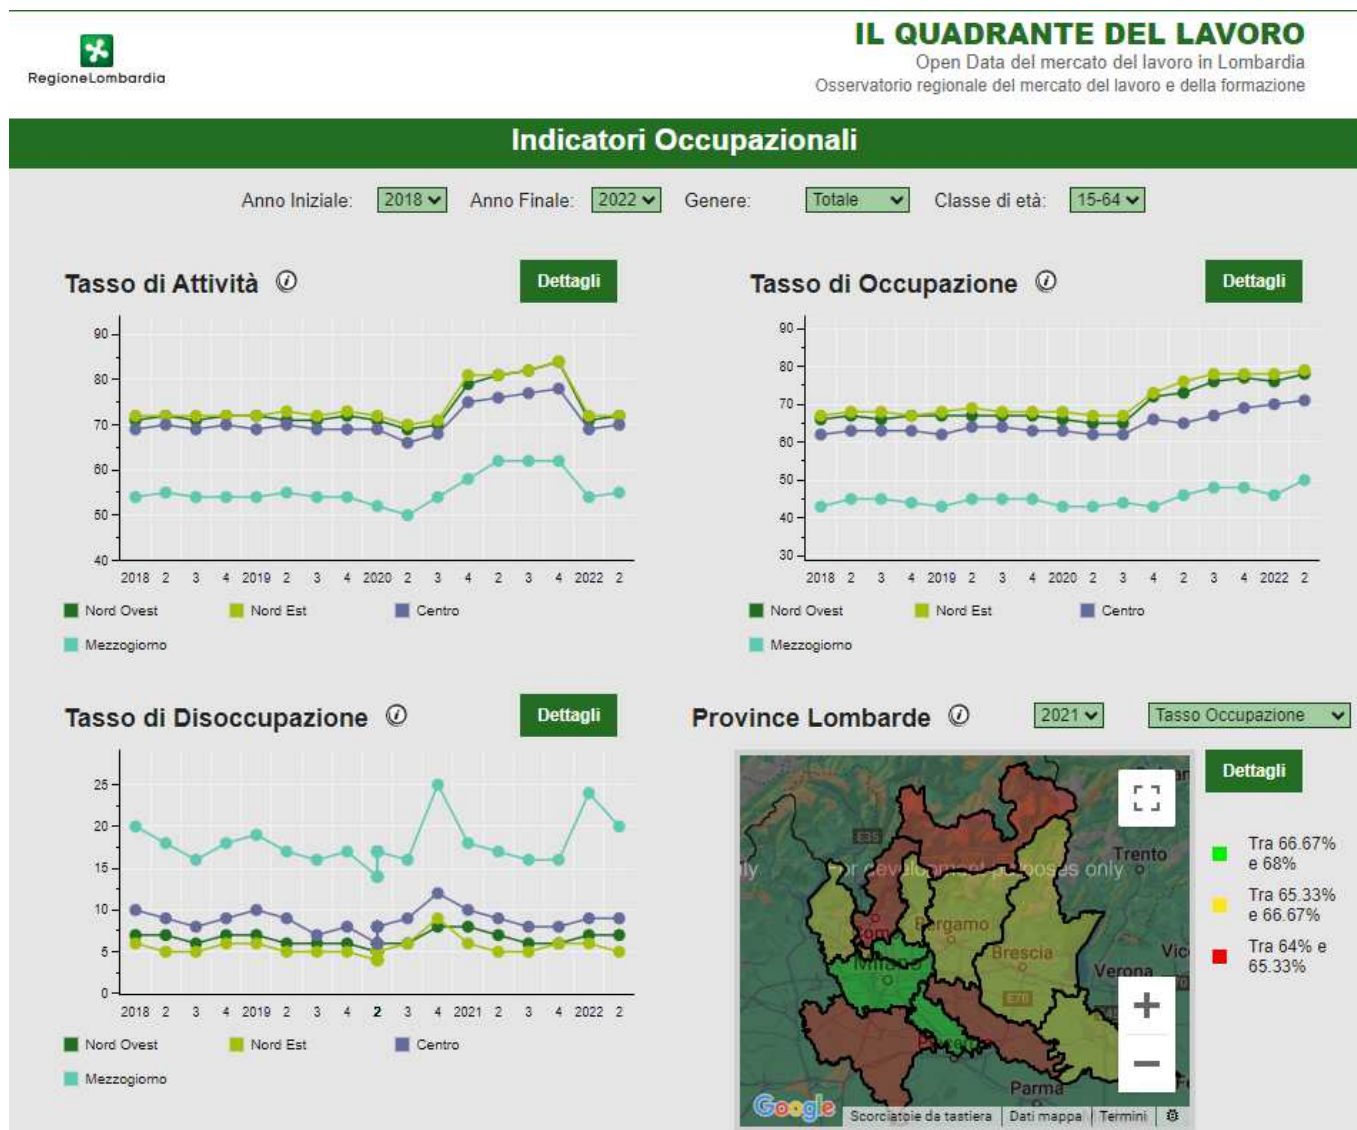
RegioneLombardia

IL QUADRANTE DEL LAVORO
Open Data del mercato del lavoro in Lombardia
Osservatorio regionale del mercato del lavoro e della formazione

Indicatori Occupazionali

Anno Iniziale: 2018 Anno Finale: 2022 Genere: Totale Classe di età: 15-64

Tasso di Attività
Dettagli

90
80
70
60
50
40
2018 2 3 4 2019 2 3 4 2020 2 3 4 2 3 4 2022 2

Nord Ovest Nord Est Centro
Mezzogiorno

Tasso di Occupazione
Dettagli

90
80
70
60
50
40
30
2018 2 3 4 2019 2 3 4 2020 2 3 4 2 3 4 2022 2

Nord Ovest Nord Est Centro
Mezzogiorno

Tasso di Disoccupazione
Dettagli

25
20
15
10
5
0
2018 2 3 4 2019 2 3 4 2 3 4 2021 2 3 4 2022 2

Nord Ovest Nord Est Centro
Mezzogiorno

Province Lombarde
2021 Tasso Occupazione
Dettagli

E35
for development purposes only
Trento
Bergamo
Milano
Brescia
Verona
E70
Parma

Tra 66.67% e 68%
Tra 65.33% e 66.67%
Tra 64% e 65.33%

Google Scorciatoie da tastiera Dati mappa Termini